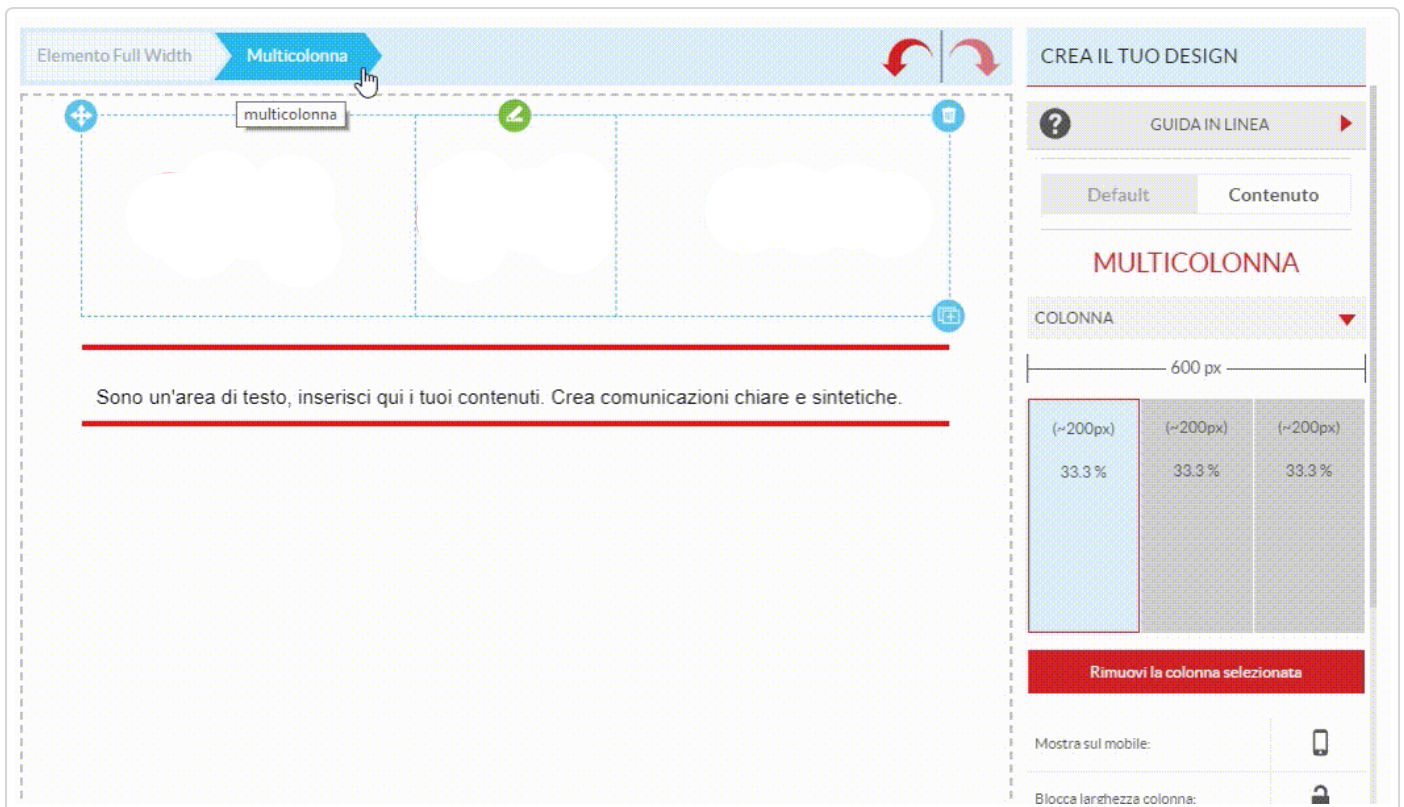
Elemento Full Width
Multicolonna

multicolonna

Sono un'area di testo, inserisci qui i tuoi contenuti. Crea comunicazioni chiare e sintetiche.

CREA IL TUO DESIGN

GUIDA IN LINEA

Default
Contenuto

MULTICOLONNA

COLONNA

600 px

| (~200px) 33.3 % | (~200px) 33.3 % | (~200px) 33.3 % |
|---|---|---|

Rimuovi la colonna selezionata

Mostra sul mobile:

Blocca larghezza colonna: